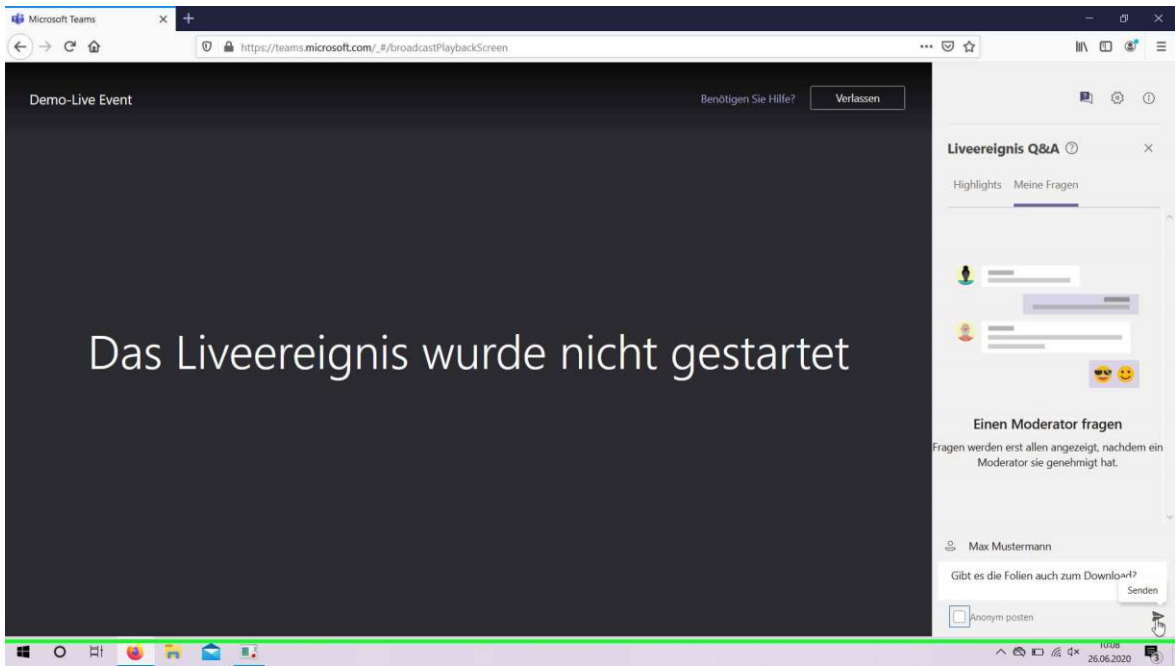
Microsoft Teams

https://teams.microsoft.com/_#/broadcastPlaybackScreen

Demo-Live Event

Benötigen Sie Hilfe?

Verlassen

Das Liveereignis wurde nicht gestartet

Liveereignis Q&A

Highlights Meine Fragen

Einen Moderator fragen

Fragen werden erst allen angezeigt, nachdem ein Moderator sie genehmigt hat.

Max Mustermann

Gibt es die Folien auch zum Download?

Senden

Anonym posten

10:08
26.06.2020